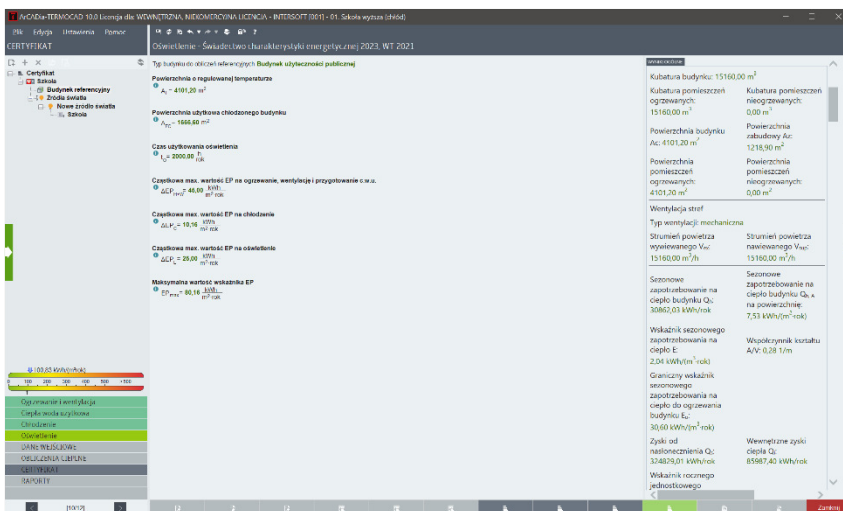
ArCADia-TERMOCAD 10.0 Licencja dla: WEWNĘTRZNA, NIEKOMERCYJNA LICENCJA - INTERSOFT [001] - 01. Szkoła wyższa (chłód)

Plik Edycja Ustawienia Pomoc

CERTYFIKAT

Oświetlenie - Świadectwo charakterystyki energetycznej 2023, WT 2021

Certyfikat
Szkoła
Budynek referencyjny
Źródło światła
Nowe źródło światła
Szkoła

Typ budynku do obliczeń referencyjnych Budynek użyteczności publicznej

Powierzchnia o regulowanej temperaturze
$A_f$ = 4101,20 $m^2$

Powierzchnia użytkowa chłodzonego budynku
$A_{f,C}$ = 1550,80 $m^2$

Czas użytkowania oświetlenia
$t_o$ = 2000,00 $\frac{h}{rok}$

Cząstkowa max. wartość EP na ogrzewanie, wentylację i przygotowanie c.w.u.
$\Delta EP_{H+W}$ = 40,00 $\frac{kWh}{m^2 \cdot rok}$

Cząstkowa max. wartość EP na chłodzenie
$\Delta EP_C$ = 10,16 $\frac{kWh}{m^2 \cdot rok}$

Cząstkowa max. wartość EP na oświetlenie
$\Delta EP_L$ = 25,00 $\frac{kWh}{m^2 \cdot rok}$

Maksymalna wartość wskaźnika EP
$EP_{max}$ = 80,16 $\frac{kWh}{m^2 \cdot rok}$

100,85 kWh/(m²rok)
0 100 200 300 400 500 >500

Ogrzewanie i wentylacja
Ciepła woda użytkowa
Chłodzenie
Oświetlenie
DANE WEJŚCIOWE
OBLICZENIA CIEPLNE
CERTYFIKAT
RAPORTY

[00:12]

Kubatura budynku: 15160,00 $m^3$

Kubatura pomieszczeń ogrzewanych: 15160,00 $m^3$
Kubatura pomieszczeń nieogrzewanych: 0,00 $m^3$

Powierzchnia budynku Ac: 4101,20 $m^2$
Powierzchnia zabudowy Az: 1218,90 $m^2$

Powierzchnia pomieszczeń ogrzewanych: 4101,20 $m^2$
Powierzchnia pomieszczeń nieogrzewanych: 0,00 $m^2$

Wentylacja stref
Typ wentylacji: mechaniczna

Strumień powietrza wywiewanego $V_{ex}$: 15160,00 $m^3$/h
Strumień powietrza nawiewanego $V_{su}$: 15160,00 $m^3$/h

Sezonowe zapotrzebowanie na ciepło budynku $Q_h$: 30862,03 kWh/rok
Sezonowe zapotrzebowanie na ciepło budynku $Q_{h,A}$ na powierzchnię: 7,53 kWh/($m^2$·rok)

Wskaźnik sezonowego zapotrzebowania na ciepło E: 2,04 kWh/($m^3$·rok)
Współczynnik kształtu A/V: 0,28 1/m

Graniczny wskaźnik sezonowego zapotrzebowania na ciepło do ogrzewania budynku $E_0$: 30,60 kWh/($m^3$·rok)

Zyski od nasłonecznienia $Q_s$: 324829,01 kWh/rok
Wewnętrzne zyski ciepła $Q_i$: 85987,40 kWh/rok

Wskaźnik rocznego jednostkowego

Zamknij